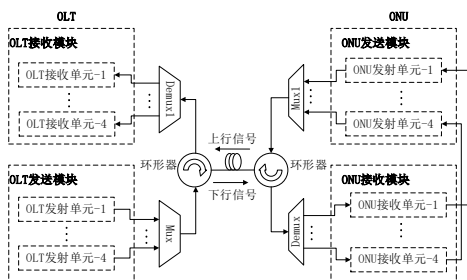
OLT

ONU

OLT接收模块

OLT接收单元-1

⋮

OLT接收单元-4

Demux1

ONU发送模块

ONU发射单元-1

⋮

ONU发射单元-4

Mux1

上行信号

环形器

环形器

下行信号

OLT发送模块

OLT发射单元-1

⋮

OLT发射单元-4

Mux

ONU接收模块

ONU接收单元-1

⋮

ONU接收单元-4

Demux